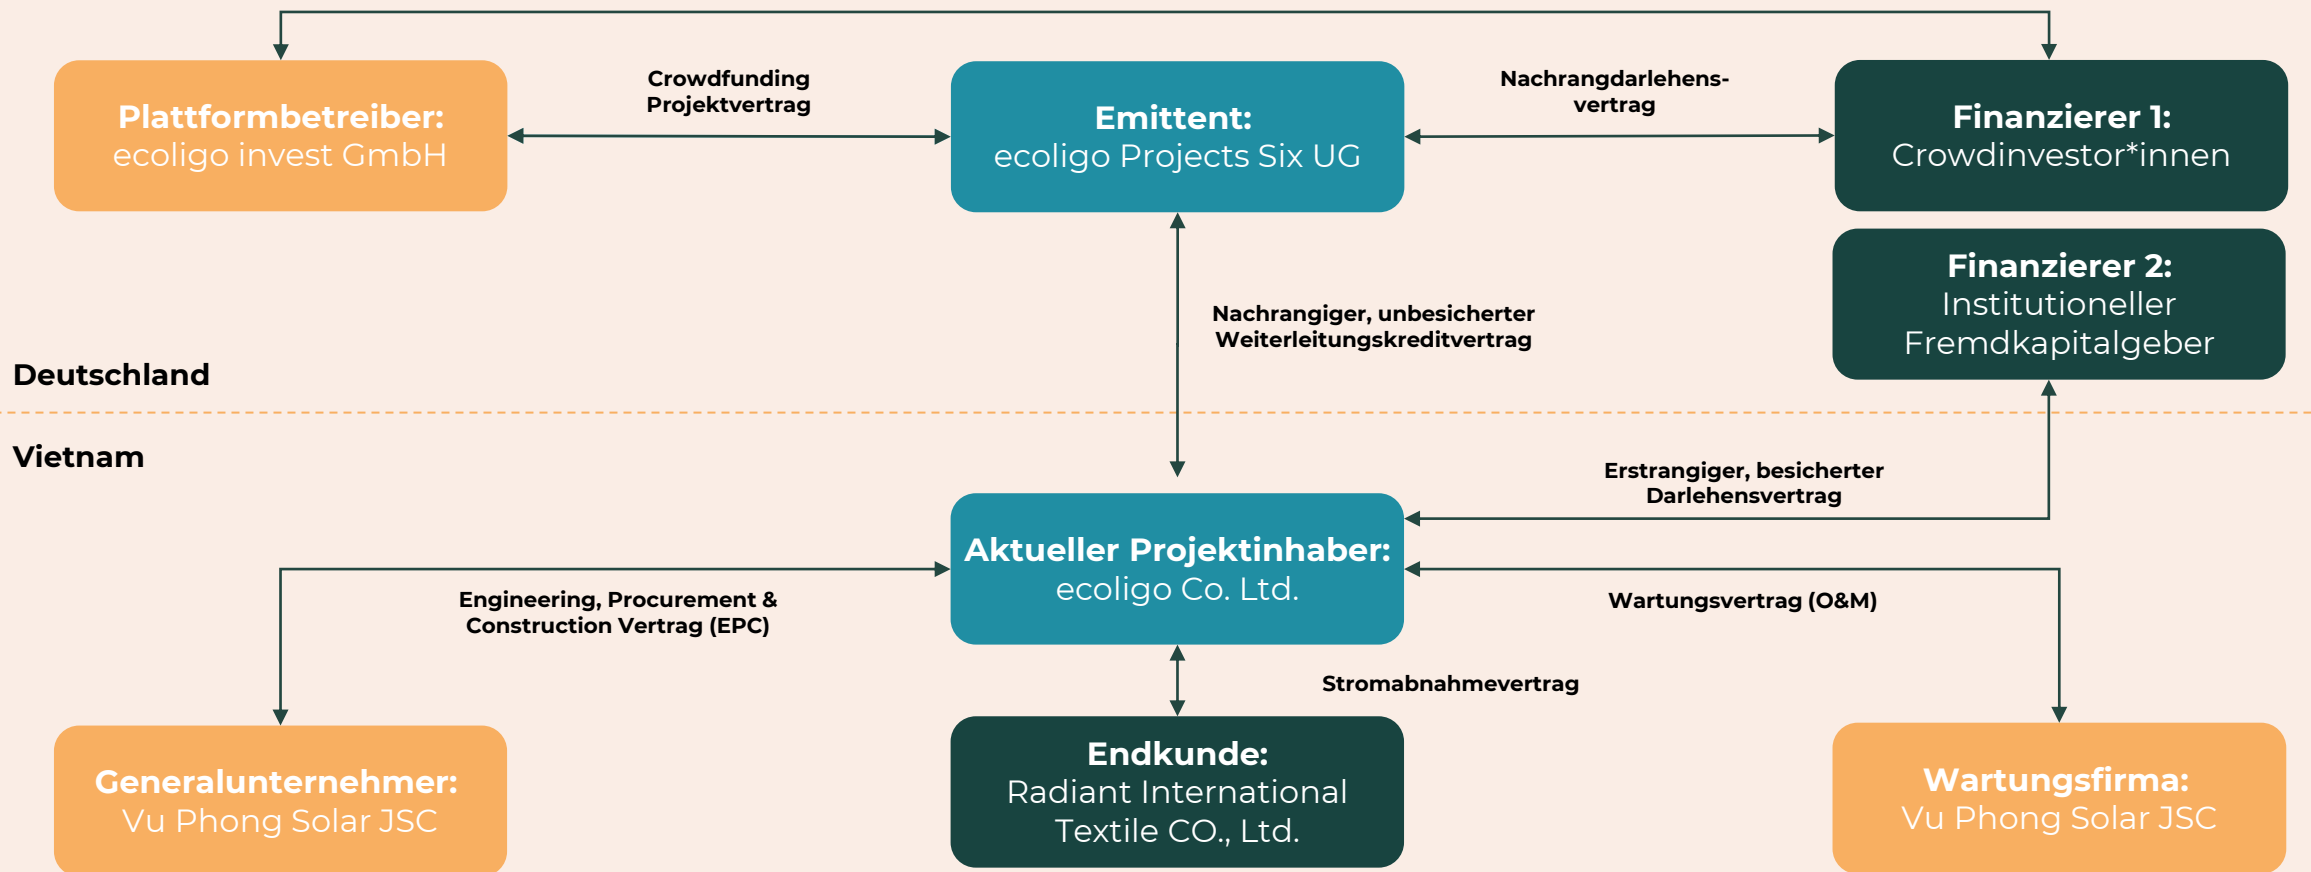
Plattformbetreiber:
ecoligo invest GmbH

Crowdfunding Projektvertrag

Emittent:
ecoligo Projects Six UG

Nachrangdarlehensvertrag

Finanzierer 1:
Crowdinvestor*innen

Finanzierer 2:
Institutioneller Fremdkapitalgeber

Nachrangiger, unbesicherter Weiterleitungskreditvertrag

Deutschland

Vietnam

Erstrangiger, besicherter Darlehensvertrag

Aktueller Projektinhaber:
ecoligo Co. Ltd.

Engineering, Procurement & Construction Vertrag (EPC)

Wartungsvertrag (O&M)

Stromabnahmevertrag

Generalunternehmer:
Vu Phong Solar JSC

Endkunde:
Radiant International Textile CO., Ltd.

Wartungsfirma:
Vu Phong Solar JSC